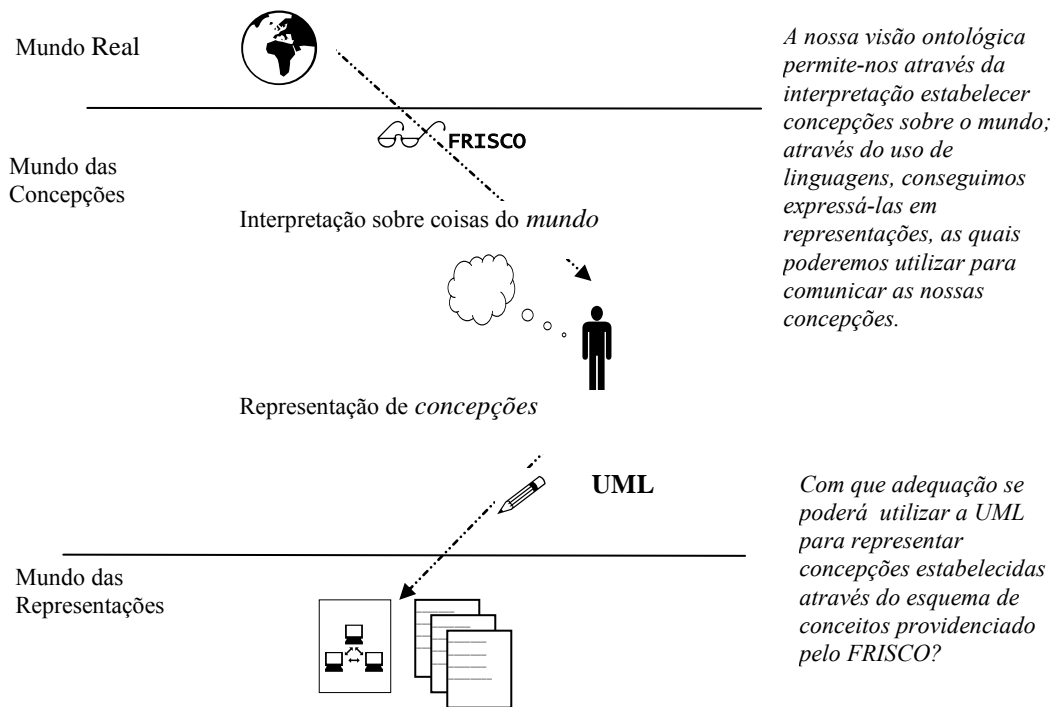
Mundo Real

A nossa visão ontológica permite-nos através da interpretação estabelecer concepções sobre o mundo; através do uso de linguagens, conseguimos expressá-las em representações, as quais poderemos utilizar para comunicar as nossas concepções.

FRISCO

Mundo das Concepções

Interpretação sobre coisas do *mundo*

Representação de *concepções*

UML

Com que adequação se poderá utilizar a UML para representar concepções estabelecidas através do esquema de conceitos providenciado pelo FRISCO?

Mundo das Representações